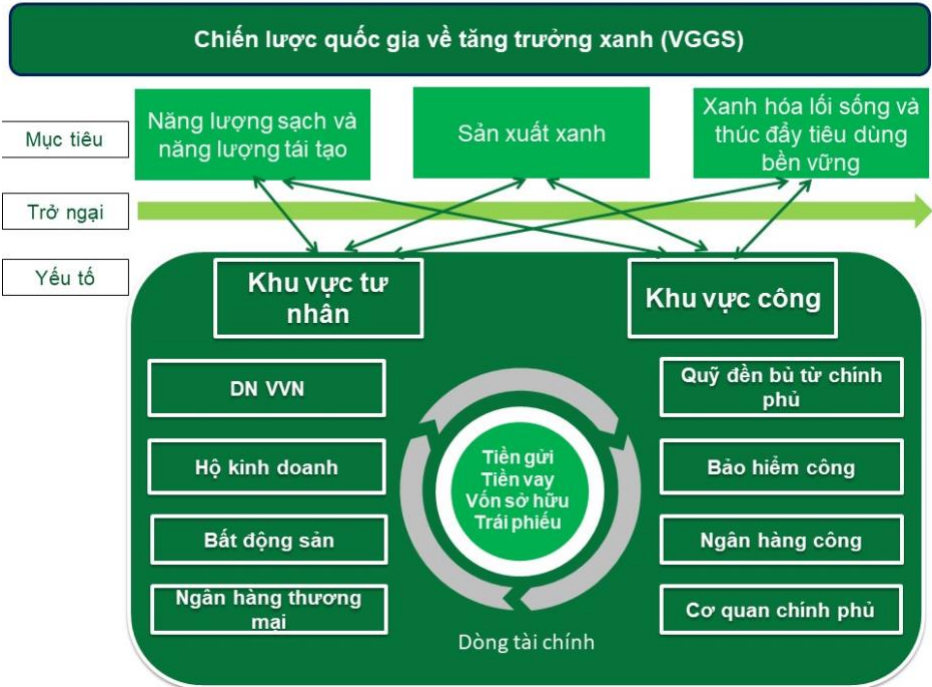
Chiến lược quốc gia về tăng trưởng xanh (VGGS)

Mục tiêu

Năng lượng sạch và năng lượng tái tạo

Sản xuất xanh

Xanh hóa lối sống và thúc đẩy tiêu dùng bền vững

Trở ngại

Yếu tố

Khu vực tư nhân

Khu vực công

DN VVN

Hộ kinh doanh

Bất động sản

Ngân hàng thương mại

Tiền gửi
Tiền vay
Vốn sở hữu
Trái phiếu

Dòng tài chính

Quỹ đền bù từ chính phủ

Bảo hiểm công

Ngân hàng công

Cơ quan chính phủ